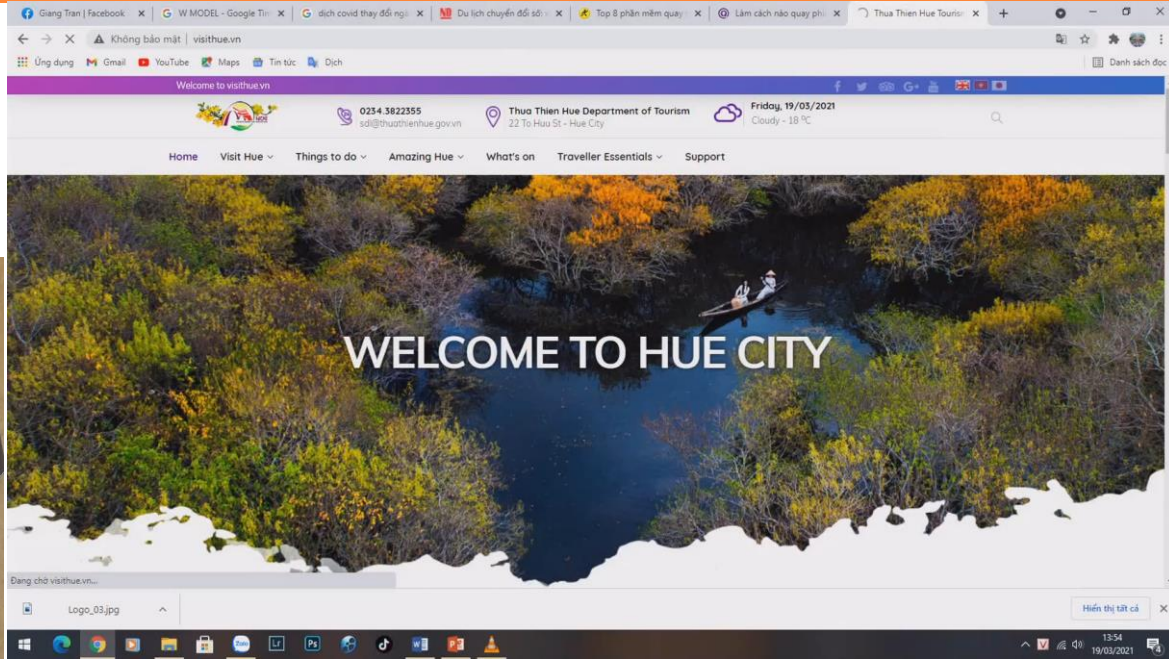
Giang Tran | Facebook
W MODEL - Google Tìn
dịch covid thay đổi ngà
Du lịch chuyển đổi số
Top 8 phần mềm quay
Làm cách nào quay phi
Thua Thien Hue Touris

Không bảo mật | visithue.vn

Ứng dụng Gmail YouTube Maps Tin tức Dịch
Danh sách đọc

Welcome to visithue.vn

0234.3822355
sdl@thuathienhue.gov.vn

Thua Thien Hue Department of Tourism
22 To Huu St - Hue City

Friday, 19/03/2021
Cloudy - 18 ºC

Home Visit Hue Things to do Amazing Hue What's on Traveller Essentials Support

WELCOME TO HUE CITY

Đang chờ visithue.vn...

Logo_03.jpg

Hiển thị tất cả

13:54
19/03/2021